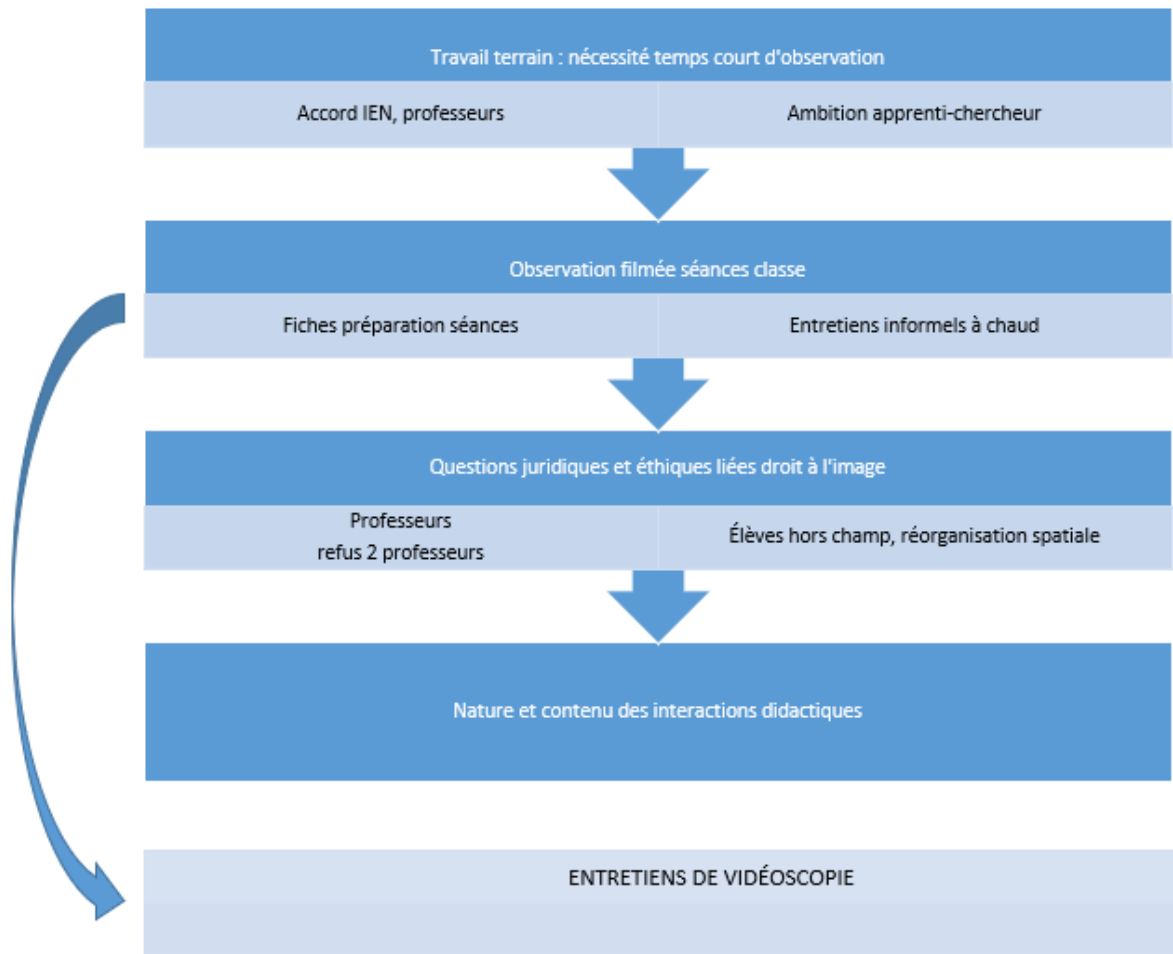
Travail terrain : nécessité temps court d'observation

Accord IEN, professeurs

Ambition apprenti-chercheur

Observation filmée séances classe

Fiches préparation séances

Entretiens informels à chaud

Questions juridiques et éthiques liées droit à l'image

Professeurs
refus 2 professeurs

Élèves hors champ, réorganisation spatiale

Nature et contenu des interactions didactiques

ENTRETIENS DE VIDÉOSCOPIE